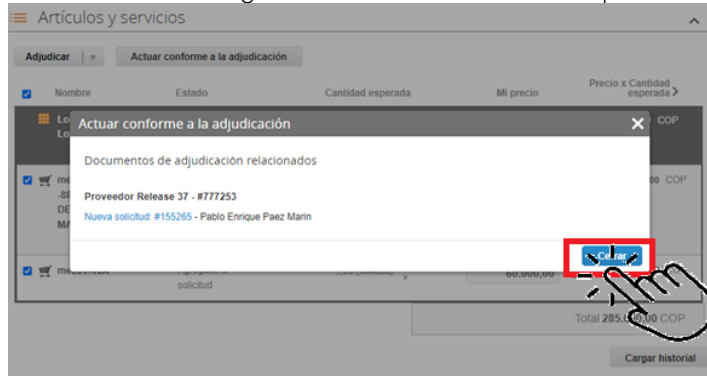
Artículos y servicios

Adjudicar | ▾ Actuar conforme a la adjudicación

Nombre Estado Cantidad esperada Mi precio Precio x Cantidad esperada

Lo
Lo

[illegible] COP

me
-88
DE
MA

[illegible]0 COP

me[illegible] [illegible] solicitud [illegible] 60.000,00

Total 285.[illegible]0 COP

Cargar historial

Actuar conforme a la adjudicación

Documentos de adjudicación relacionados

Proveedor Release 37 - #777253

Nueva solicitud: #155265 - Pablo Enrique Paez Marin

Cerrar